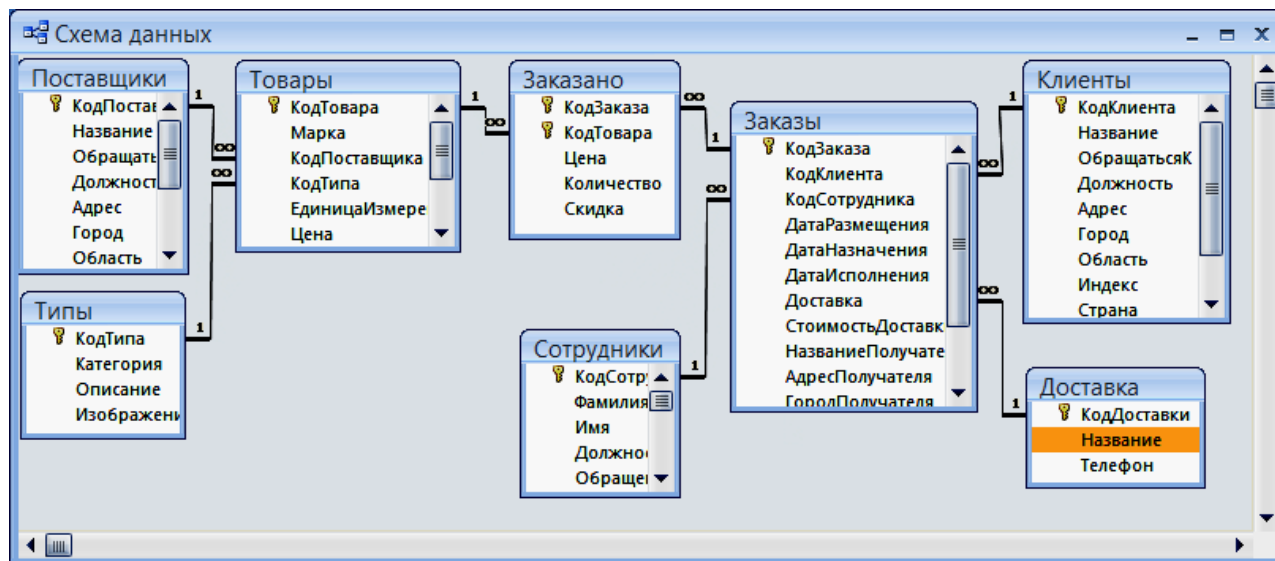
Схема данных

Поставщики
КодПостав
Название
Обращать
Должност
Адрес
Город
Область

Товары
КодТовара
Марка
КодПоставщика
КодТипа
ЕдиницаИзмере
Цена

Заказано
КодЗаказа
КодТовара
Цена
Количество
Скидка

Заказы
КодЗаказа
КодКлиента
КодСотрудника
ДатаРазмещения
ДатаНазначения
ДатаИсполнения
Доставка
СтоимостьДоставк
НазваниеПолучате
АдресПолучателя
ГородПолучателя

Клиенты
КодКлиента
Название
ОбращатьсяК
Должность
Адрес
Город
Область
Индекс
Страна

Типы
КодТипа
Категория
Описание
Изображени

Сотрудники
КодСотр
Фамилия
Имя
Должно
Обращен

Доставка
КодДоставки
Название
Телефон

1 ∞ ∞ 1 1 ∞ ∞ 1 1 ∞ ∞ 1 ∞ 1 ∞ 1